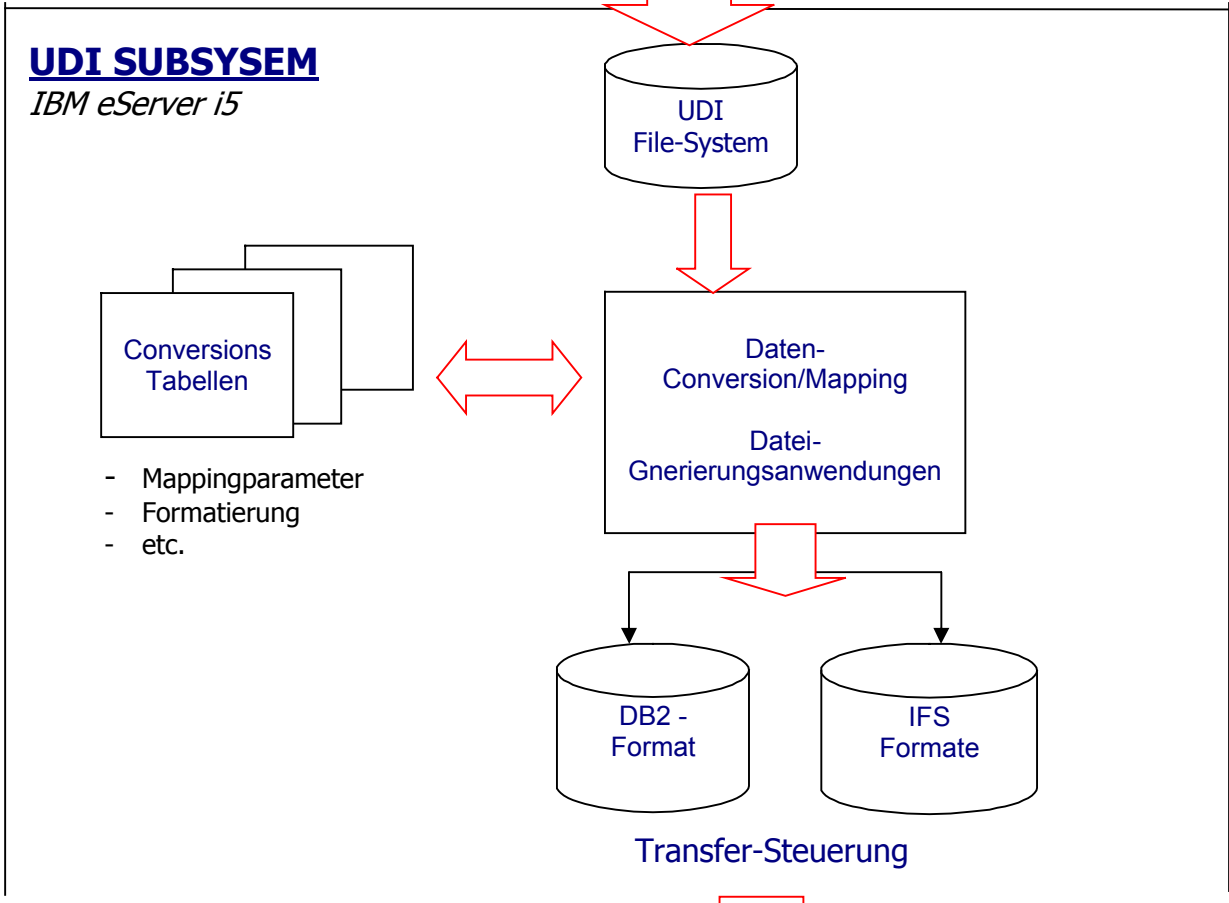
UDI SUBSYSEM
IBM eServer i5

UDI
File-System

Conversions
Tabellen

- Mappingparameter
- Formatierung
- etc.

Daten-
Conversion/Mapping

Datei-
Gnerierungsanwendungen

DB2 -
Format

IFS
Formate

Transfer-Steuerung